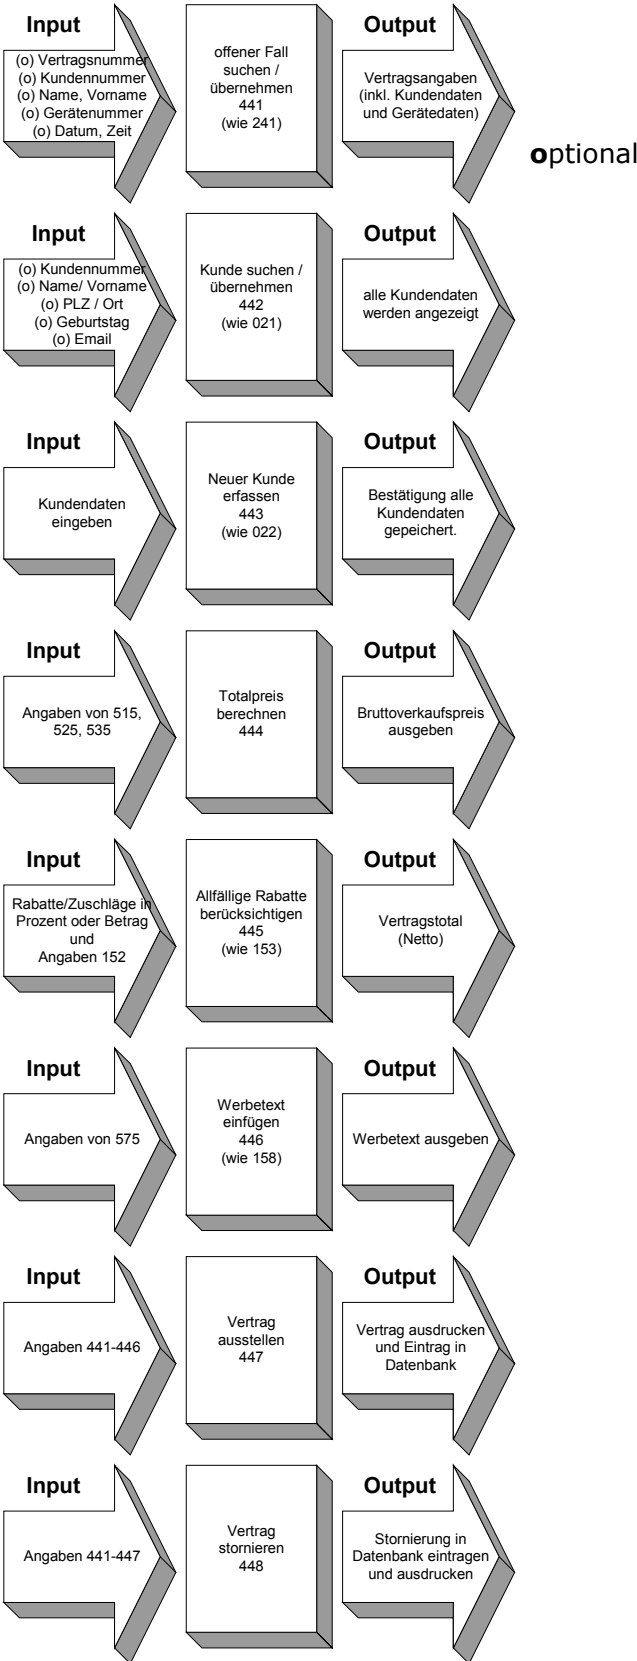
Input

(o) Vertragsnummer
(o) Kundennummer
(o) Name, Vorname
(o) Gerätenummer
(o) Datum, Zeit

offener Fall suchen / übernehmen
441
(wie 241)

Output

Vertragsangaben (inkl. Kundendaten und Gerätedaten)

optional

Input

(o) Kundennummer
(o) Name/ Vorname
(o) PLZ / Ort
(o) Geburtstag
(o) Email

Kunde suchen / übernehmen
442
(wie 021)

Output

alle Kundendaten werden angezeigt

Input

Kundendaten eingeben

Neuer Kunde erfassen
443
(wie 022)

Output

Bestätigung alle Kundendaten gepeichert.

Input

Angaben von 515, 525, 535

Totalpreis berechnen
444

Output

Bruttoverkaufspreis ausgeben

Input

Rabatte/Zuschläge in Prozent oder Betrag und Angaben 152

Allfällige Rabatte berücksichtigen
445
(wie 153)

Output

Vertragstotal (Netto)

Input

Angaben von 575

Werbetext einfügen
446
(wie 158)

Output

Werbetext ausgeben

Input

Angaben 441-446

Vertrag ausstellen
447

Output

Vertrag ausdrucken und Eintrag in Datenbank

Input

Angaben 441-447

Vertrag stornieren
448

Output

Stornierung in Datenbank eintragen und ausdrucken